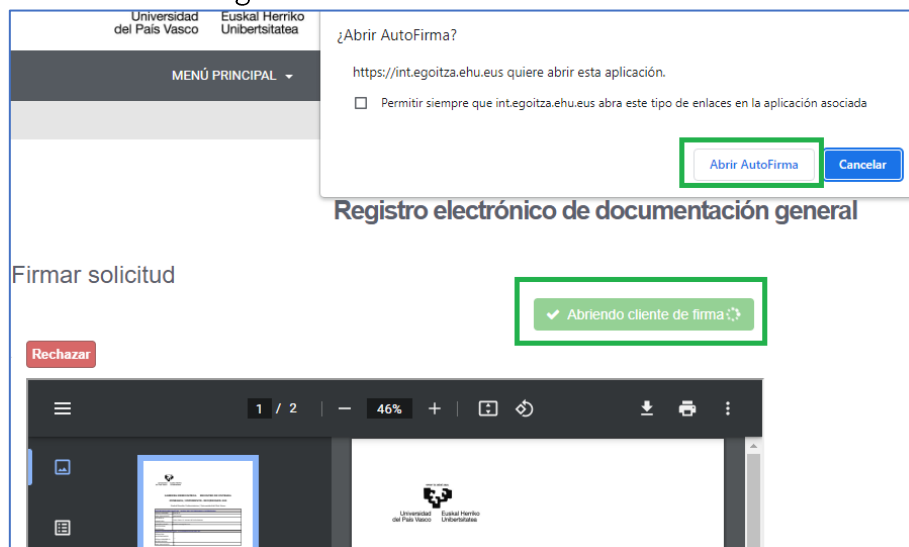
Universidad del País Vasco
Euskal Herriko Unibertsitatea

MENÚ PRINCIPAL

¿Abrir AutoFirma?

https://int.egoitza.ehu.eus quiere abrir esta aplicación.

Permitir siempre que int.egoitza.ehu.eus abra este tipo de enlaces en la aplicación asociada

Abrir AutoFirma

Cancelar

Registro electrónico de documentación general

Firmar solicitud

Abriendo cliente de firma

Rechazar

1 / 2

46%

Universidad del País Vasco
Euskal Herriko Unibertsitatea